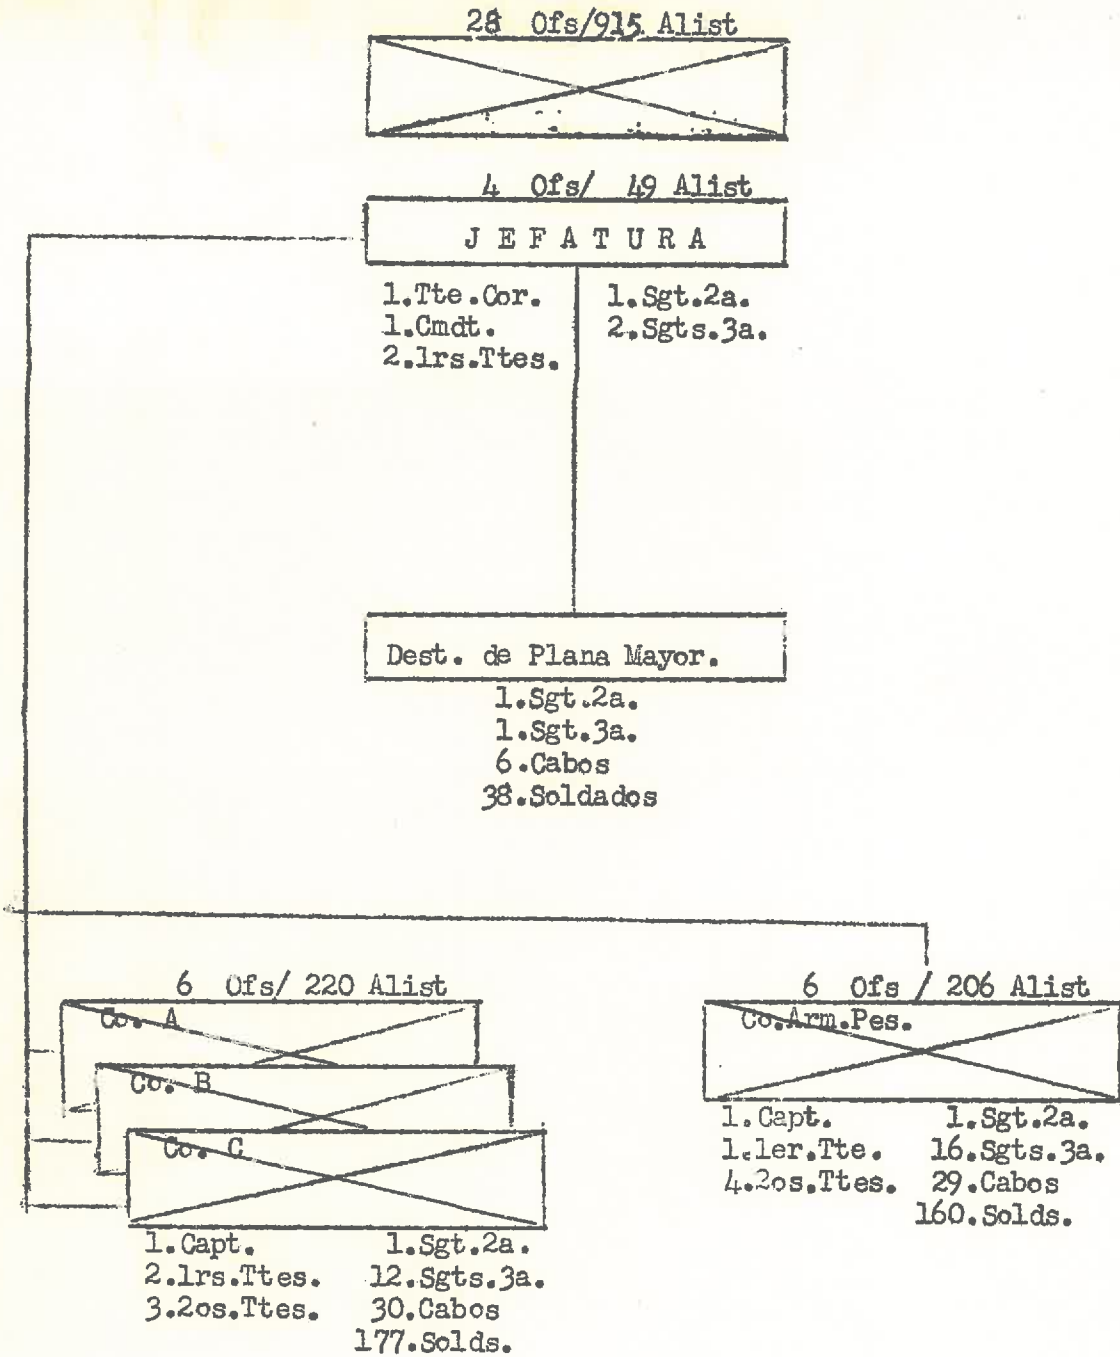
28 Ofs/915 Alist

4 Ofs/ 49 Alist

J E F A T U R A

1.Tte.Cor.
1.Cmdt.
2.1rs.Ttes.

1.Sgt.2a.
2.Sgts.3a.

Dest. de Plana Mayor.

1.Sgt.2a.
1.Sgt.3a.
6.Cabos
38.Soldados

6 Ofs/ 220 Alist

Co. A

Co. B

Co. C

1.Capt.
2.1rs.Ttes.
3.2os.Ttes.

1.Sgt.2a.
12.Sgts.3a.
30.Cabos
177.Solds.

6 Ofs / 206 Alist

Co.Arm.Pes.

1.Capt.
1.1er.Tte.
4.2os.Ttes.

1.Sgt.2a.
16.Sgts.3a.
29.Cabos
160.Solds.